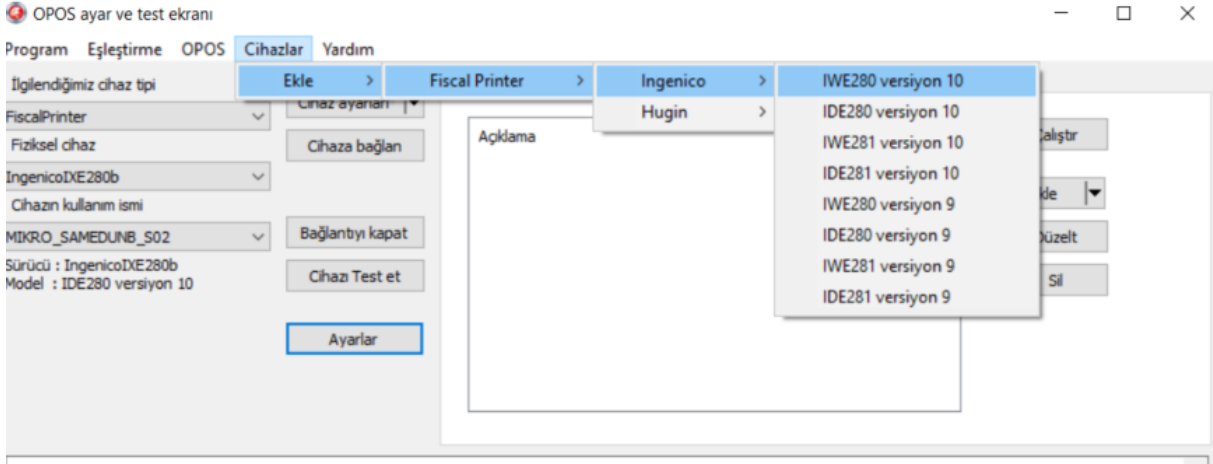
OPOS ayar ve test ekranı

Program Eşleştirme OPOS Cihazlar Yardım

İlgilendiğimiz cihaz tipi
FiscalPrinter
Fiziksel cihaz
IngenicoIXE280b
Cihazın kullanım ismi
MIKRO_SAMEDUNB_S02
Sürücü : IngenicoIXE280b
Model : IDE280 versiyon 10

Cihaz ayarları
Cihaza bağlan
Bağlantıyı kapat
Cihazı Test et
Ayarlar

Açıklama

Çalıştır
Ekle
Düzelt
Sil

Ekle
Fiscal Printer
Ingenico
Hugin
IWE280 versiyon 10
IDE280 versiyon 10
IWE281 versiyon 10
IDE281 versiyon 10
IWE280 versiyon 9
IDE280 versiyon 9
IWE281 versiyon 9
IDE281 versiyon 9